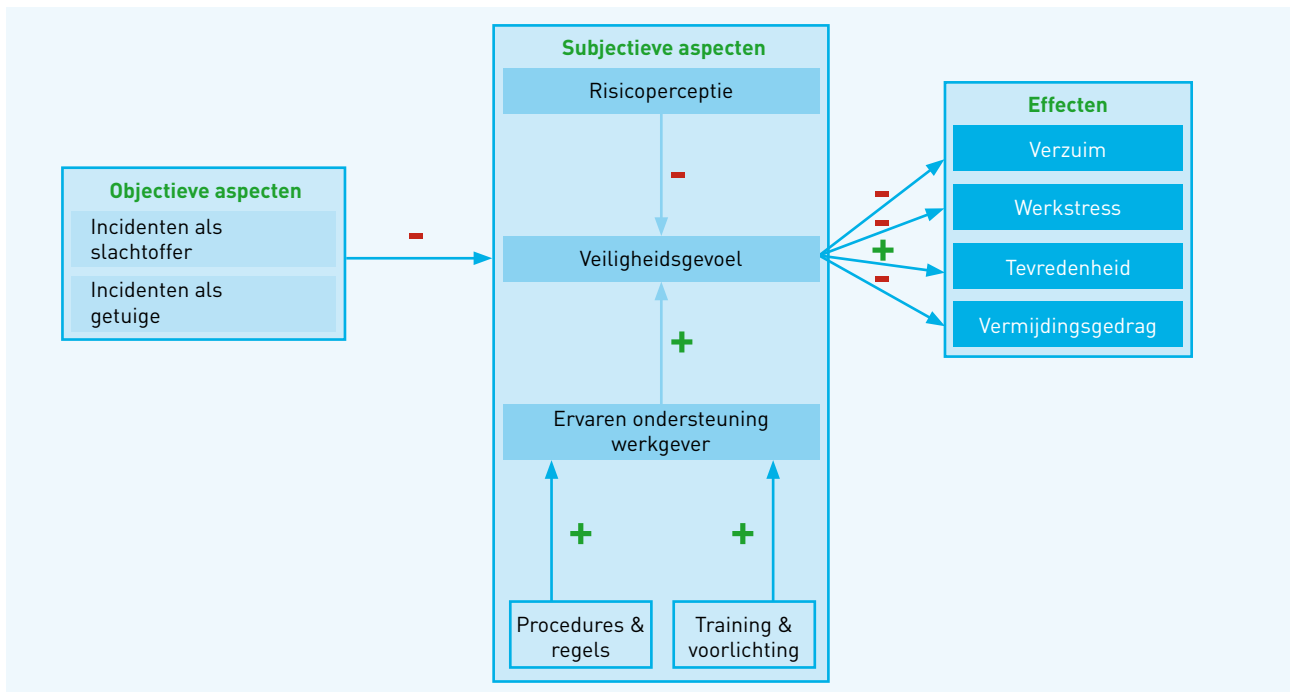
Objectieve aspecten

Incidenten als slachtoffer

Incidenten als getuige

-

Subjectieve aspecten

Risicoperceptie

-

Veiligheidsgevoel

+

Ervaren ondersteuning werkgever

+

+

Procedures & regels

Training & voorlichting

-
-
+
-

Effecten

Verzuim

Werkstress

Tevredenheid

Vermijdingsgedrag